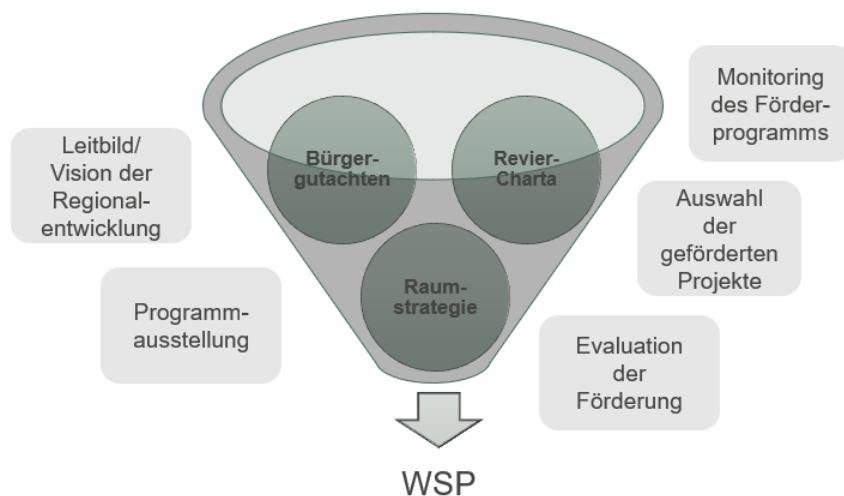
Leitbild/ Vision der Regionalentwicklung

Programmausstellung

Bürgergutachten

Revier-Charta

Raumstrategie

Monitoring des Förderprogramms

Auswahl der geförderten Projekte

Evaluation der Förderung

WSP